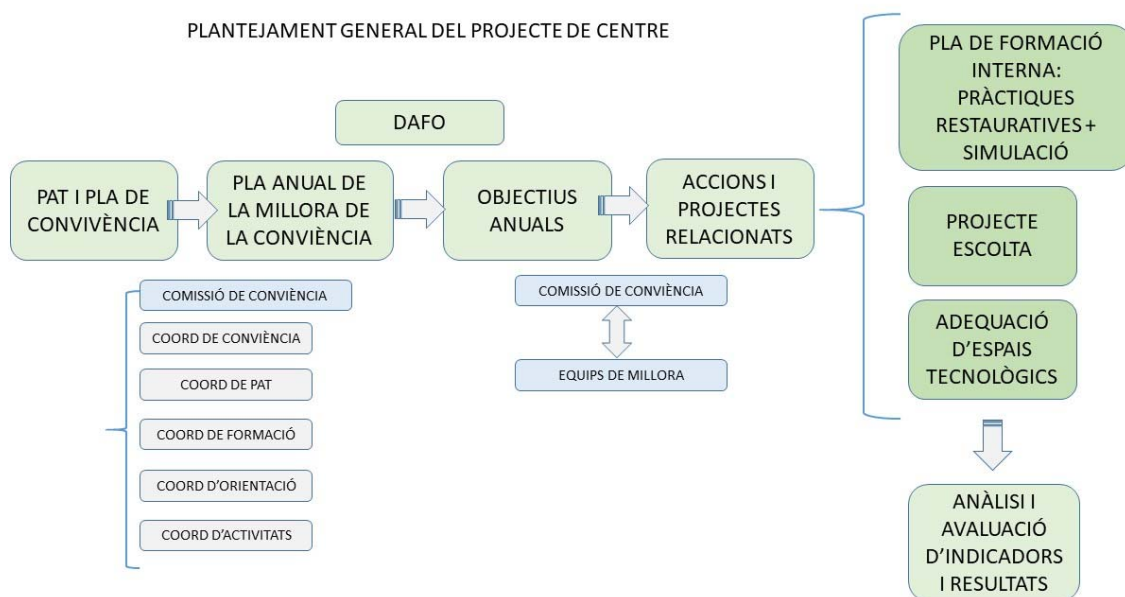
PLANTEJAMENT GENERAL DEL PROJECTE DE CENTRE

DAFO

PAT I PLA DE CONVIVÈNCIA

PLA ANUAL DE LA MILLORA DE LA CONVIVÈNCIA

OBJECTIUS ANUALS

ACCIONS I PROJECTES RELACIONATS

PLA DE FORMACIÓ INTERNA: PRÀCTIQUES RESTAURATIVES + SIMULACIÓ

PROJECTE ESCOLTA

ADEQUACIÓ D'ESPAIS TECNOLÒGICS

COMISSIÓ DE CONVIÈNCIA

COORD DE CONVIVÈNCIA

COORD DE PAT

COORD DE FORMACIÓ

COORD D'ORIENTACIÓ

COORD D'ACTIVITATS

COMISSIÓ DE CONVIVÈNCIA

EQUIPS DE MILLORA

ANÀLISI I AVALUACIÓ D'INDICADORS I RESULTATS